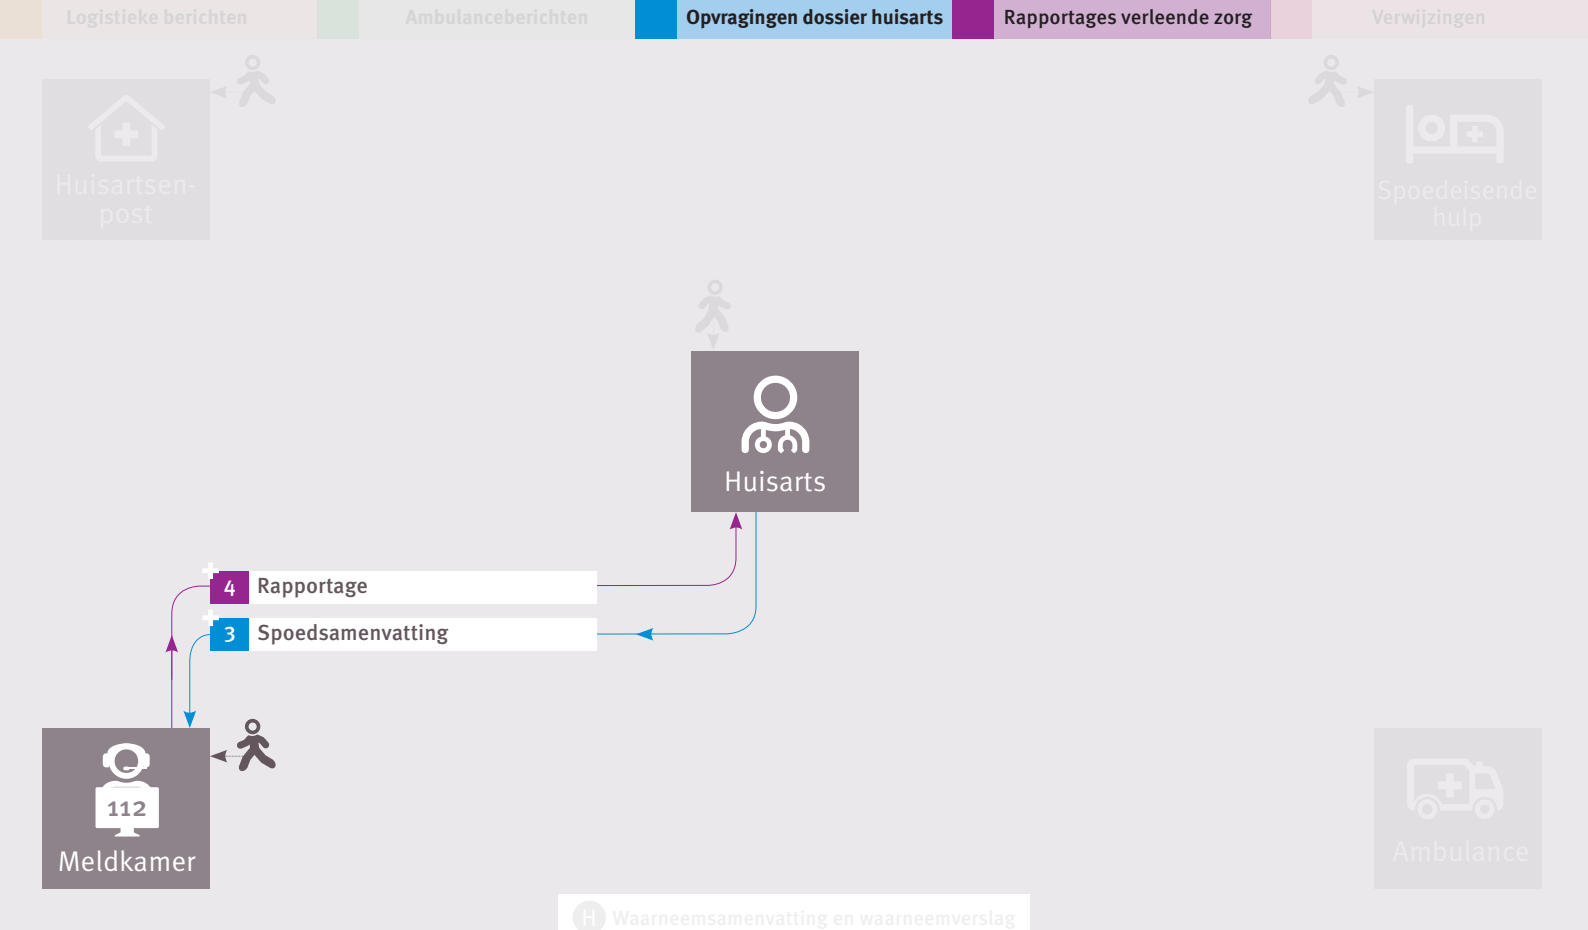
Logistieke berichten
Ambulanceberichten
Opvragingen dossier huisarts
Rapportages verleende zorg
Verwijzingen

Huisartsenpost

Spoedeisende hulp

Huisarts

4 Rapportage
3 Spoedsamenvatting

112
Meldkamer

Ambulance

H Waarneemsamenvatting en waarneemverslag